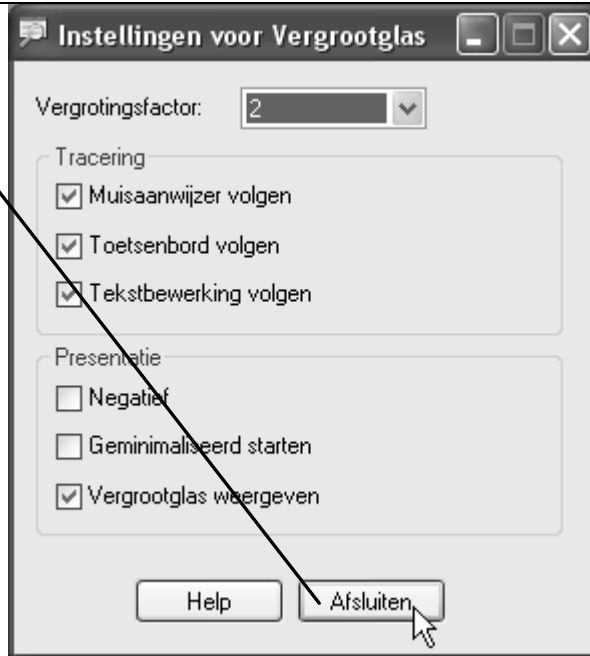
Instellingen voor Vergrootglas

Vergrotingsfactor: 2

Tracering

Muisaanwijzer volgen

Toetsenbord volgen

Tekstbewerking volgen

Presentatie

Negatief

Geminimaliseerd starten

Vergrootglas weergeven

Help

Afsluiten